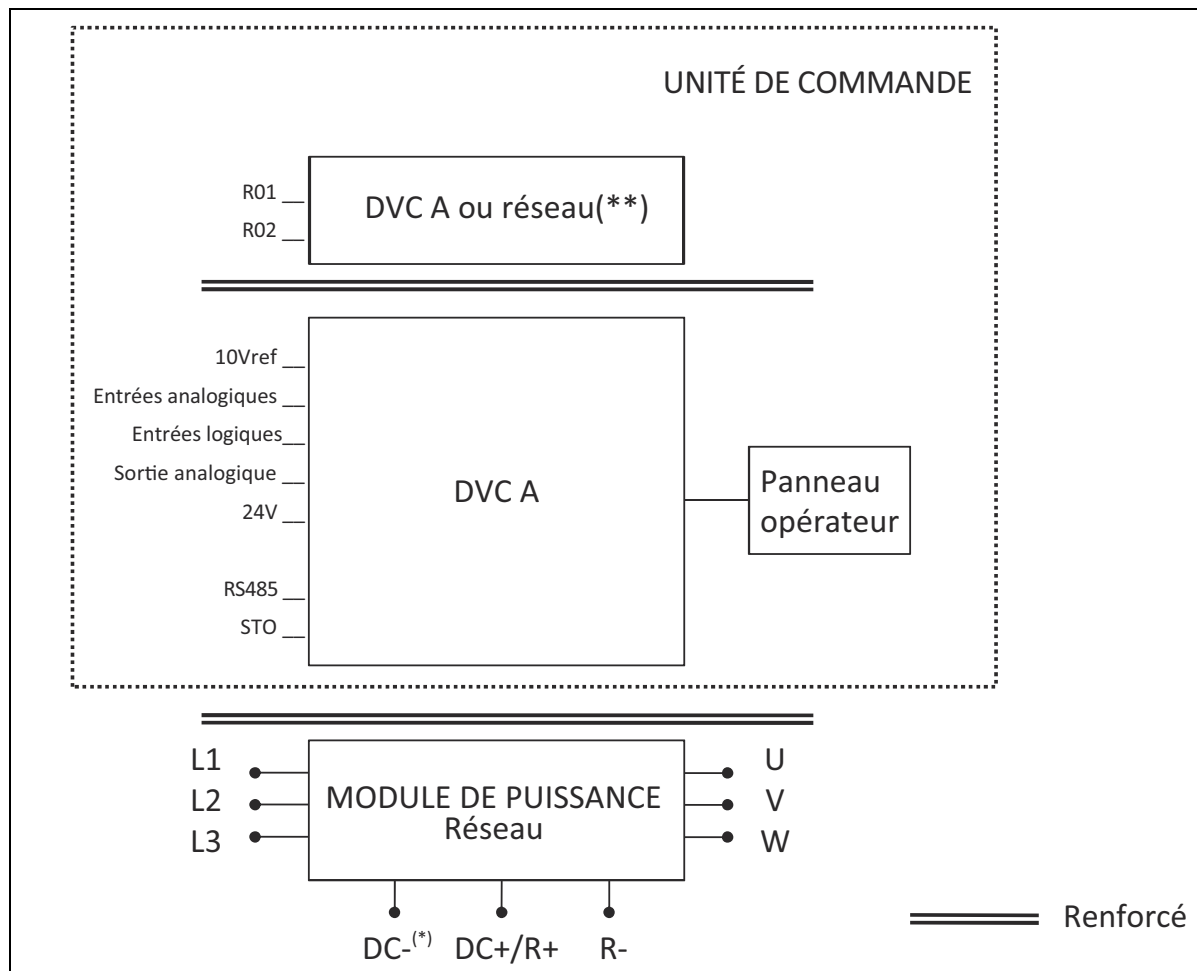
UNITÉ DE COMMANDE

R01
R02
DVC A ou réseau(**)

10Vref
Entrées analogiques
Entrées logiques
Sortie analogique
24V
RS485
STO
DVC A

Panneau opérateur

L1
L2
L3
MODULE DE PUISSANCE
Réseau
U
V
W

DC-$^{(*)}$ DC+/R+ R-

Renforcé